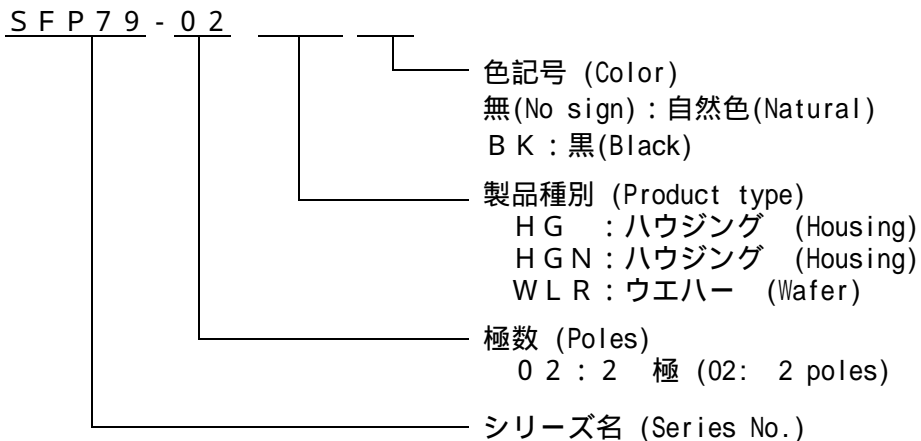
ＳＦＰ７９-０２

色記号 (Color)
無(No sign)：自然色(Natural)
ＢＫ：黒(Black)

製品種別 (Product type)
ＨＧ ：ハウジング (Housing)
ＨＧＮ：ハウジング (Housing)
ＷＬＲ：ウエハー (Wafer)

極数 (Poles)
０２：２ 極 (02: 2 poles)

シリーズ名 (Series No.)